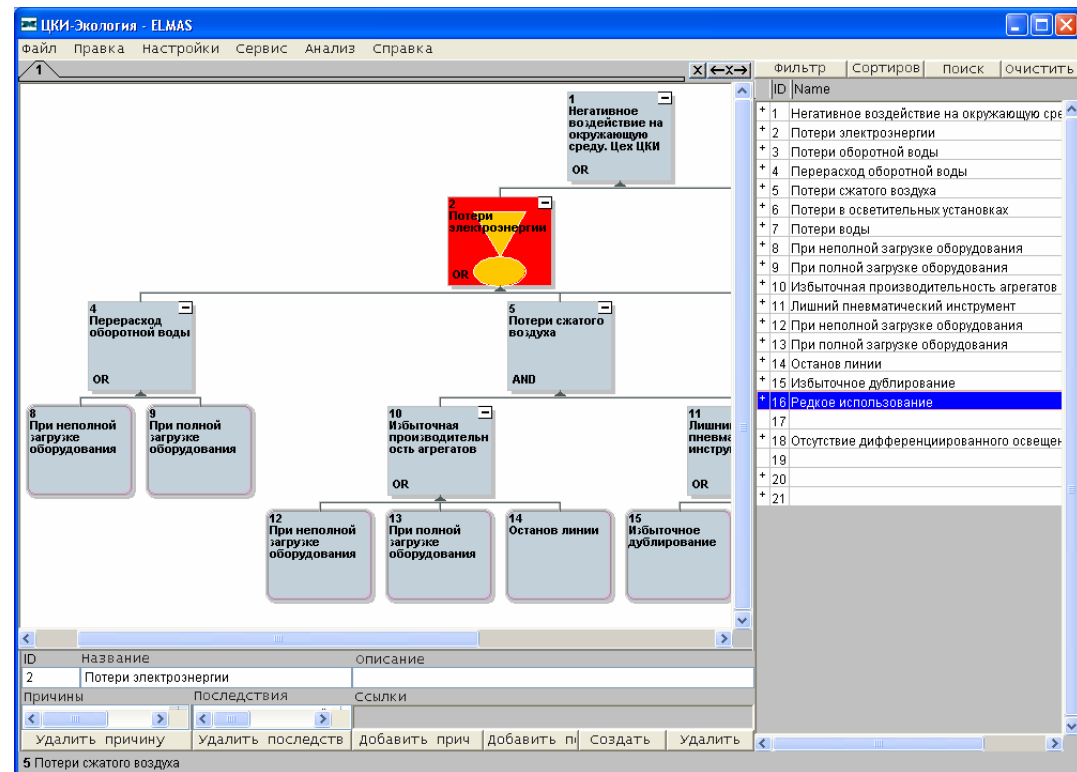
ЦКИ-Экология - ELMAS

Файл Правка Настройки Сервис Анализ Справка

1

X ←X→

1 Негативное воздействие на окружающую среду. Цех ЦКИ
OR

2 Потери электроэнергии
OR

4 Перерасход оборотной воды
OR

5 Потери сжатого воздуха
AND

8 При неполной загрузке оборудования

9 При полной загрузке оборудования

10 Избыточная производительность агрегатов
OR

11 Лишни пневма инстру
OR

12 При неполной загрузке оборудования

13 При полной загрузке оборудования

14 Останов линии

15 Избыточное дублирование

Фильтр | Сортиров | Поиск | Очистить

| | ID | Name |
|---|---|---|
| + | 1 | Негативное воздействие на окружающую сре |
| + | 2 | Потери электроэнергии |
| + | 3 | Потери оборотной воды |
| + | 4 | Перерасход оборотной воды |
| + | 5 | Потери сжатого воздуха |
| + | 6 | Потери в осветительных установках |
| + | 7 | Потери воды |
| + | 8 | При неполной загрузке оборудования |
| + | 9 | При полной загрузке оборудования |
| + | 10 | Избыточная производительность агрегатов |
| + | 11 | Лишний пневматический инструмент |
| + | 12 | При неполной загрузке оборудования |
| + | 13 | При полной загрузке оборудования |
| + | 14 | Останов линии |
| + | 15 | Избыточное дублирование |
| + | 16 | Редкое использование |
| | 17 | |
| + | 18 | Отсутствие дифференциированного освещен |
| | 19 | |
| + | 20 | |
| + | 21 | |

ID Название Описание
2 Потери электроэнергии
Причины Последствия Ссылки

Удалить причину | Удалить последств | Добавить прич | Добавить п | Создать | Удалить

5 Потери сжатого воздуха